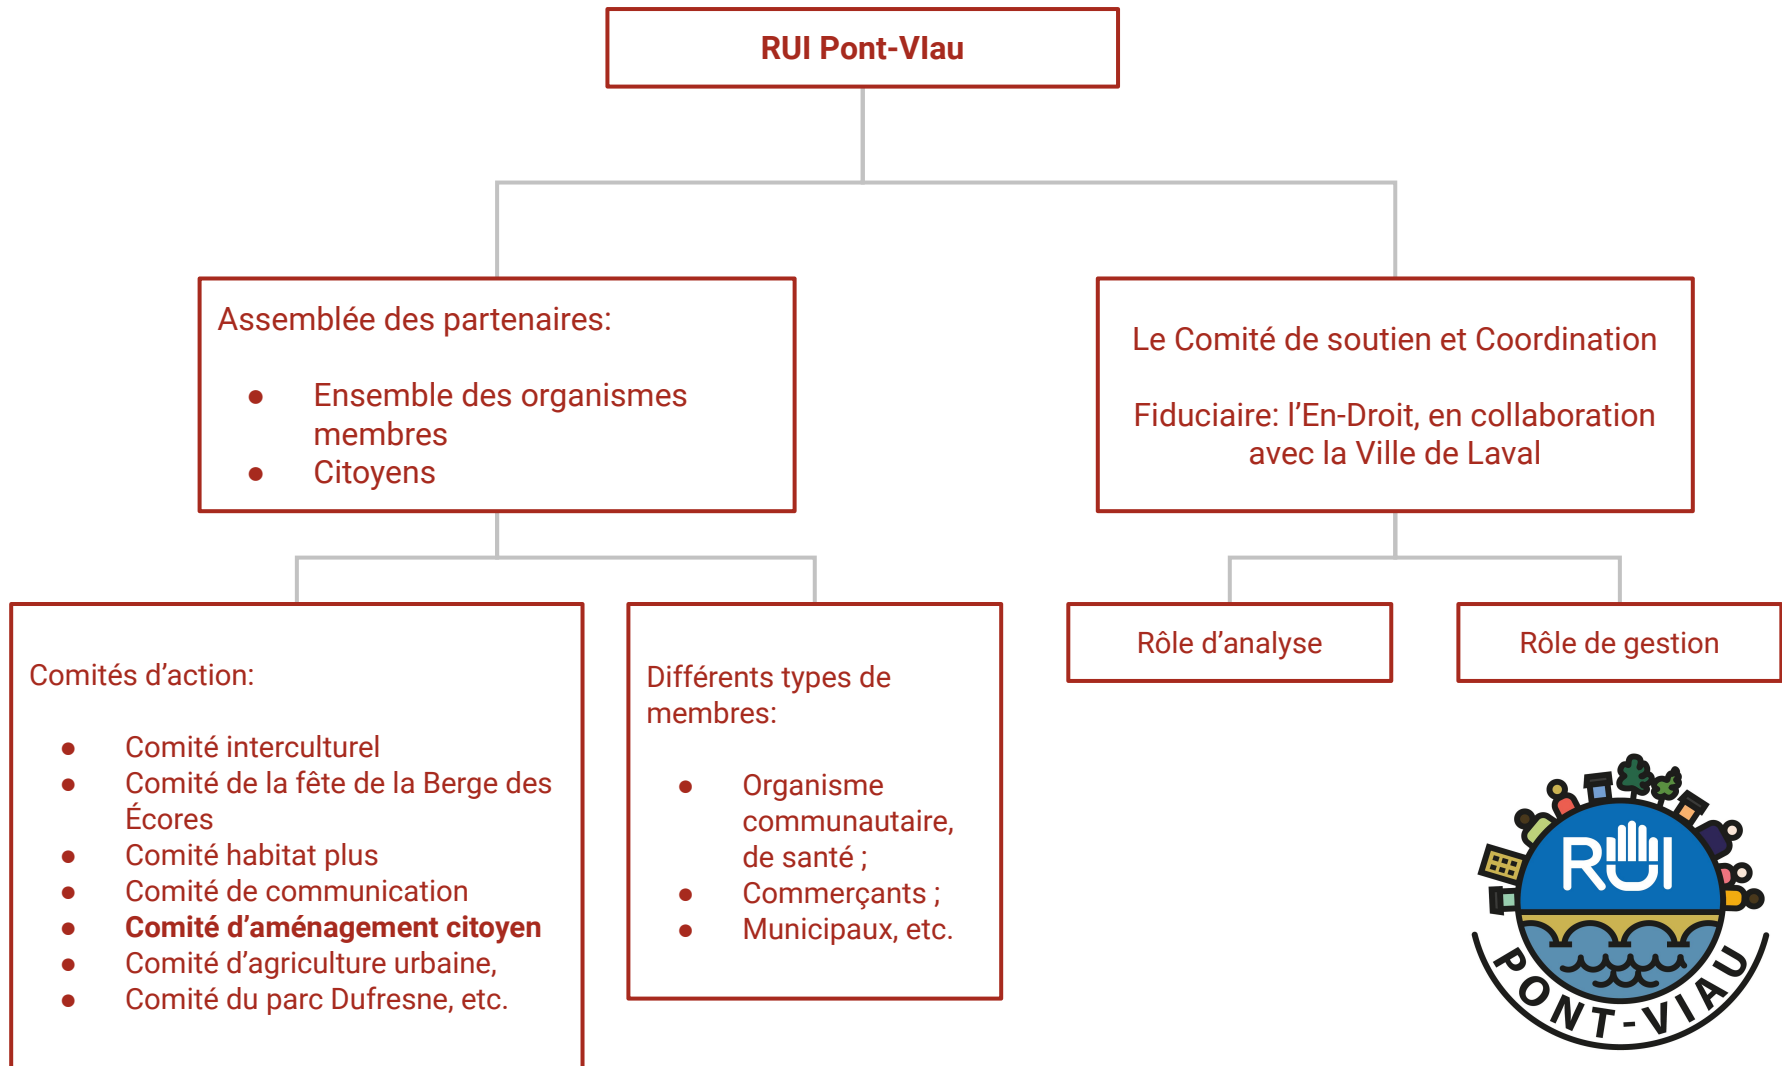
RUI Pont-Vlau

Assemblée des partenaires:

- Ensemble des organismes membres
- Citoyens

Le Comité de soutien et Coordination

Fiduciaire: l’En-Droit, en collaboration avec la Ville de Laval

Comités d’action:

- Comité interculturel
- Comité de la fête de la Berge des Écores
- Comité habitat plus
- Comité de communication
- **Comité d’aménagement citoyen**
- Comité d’agriculture urbaine,
- Comité du parc Dufresne, etc.

Différents types de membres:

- Organisme communautaire, de santé ;
- Commerçants ;
- Municipaux, etc.

Rôle d’analyse

Rôle de gestion

RUI
PONT-VIAU